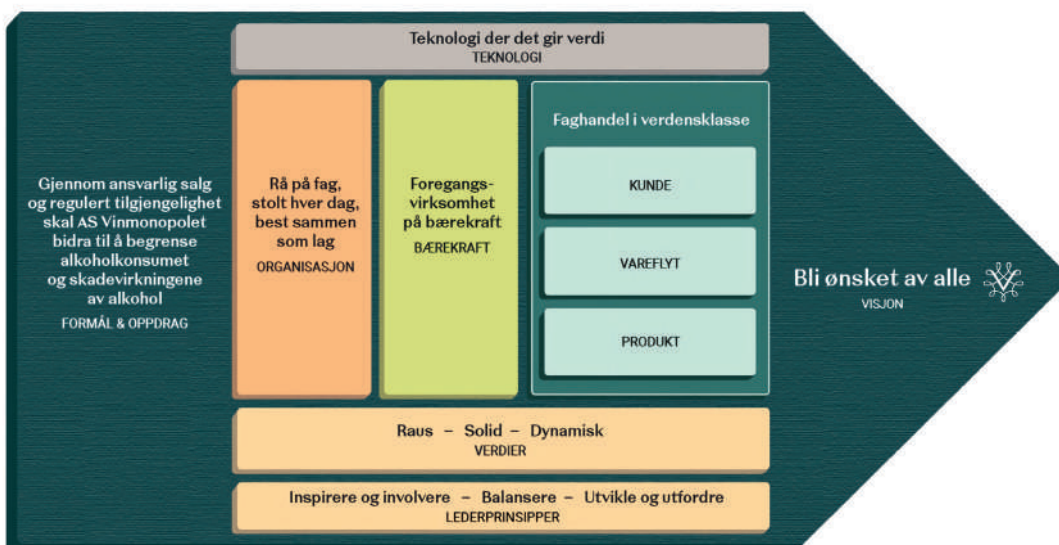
Gjennom ansvarlig salg og regulert tilgjengelighet skal AS Vinmonopolet bidra til å begrense alkoholkonsumet og skadevirkningene av alkohol
FORMÅL & OPPDRAG

Teknologi der det gir verdi
TEKNOLOGI

Rå på fag, stolt hver dag, best sammen som lag
ORGANISASJON

Foregangsvirksomhet på bærekraft
BÆREKRAFT

Faghandel i verdensklasse

KUNDE

VAREFLYT

PRODUKT

Raus – Solid – Dynamisk
VERDIER

Inspirere og involvere – Balansere – Utvikle og utfordre
LEDERPRINSIPPER

Bli ønsket av alle
VISJON